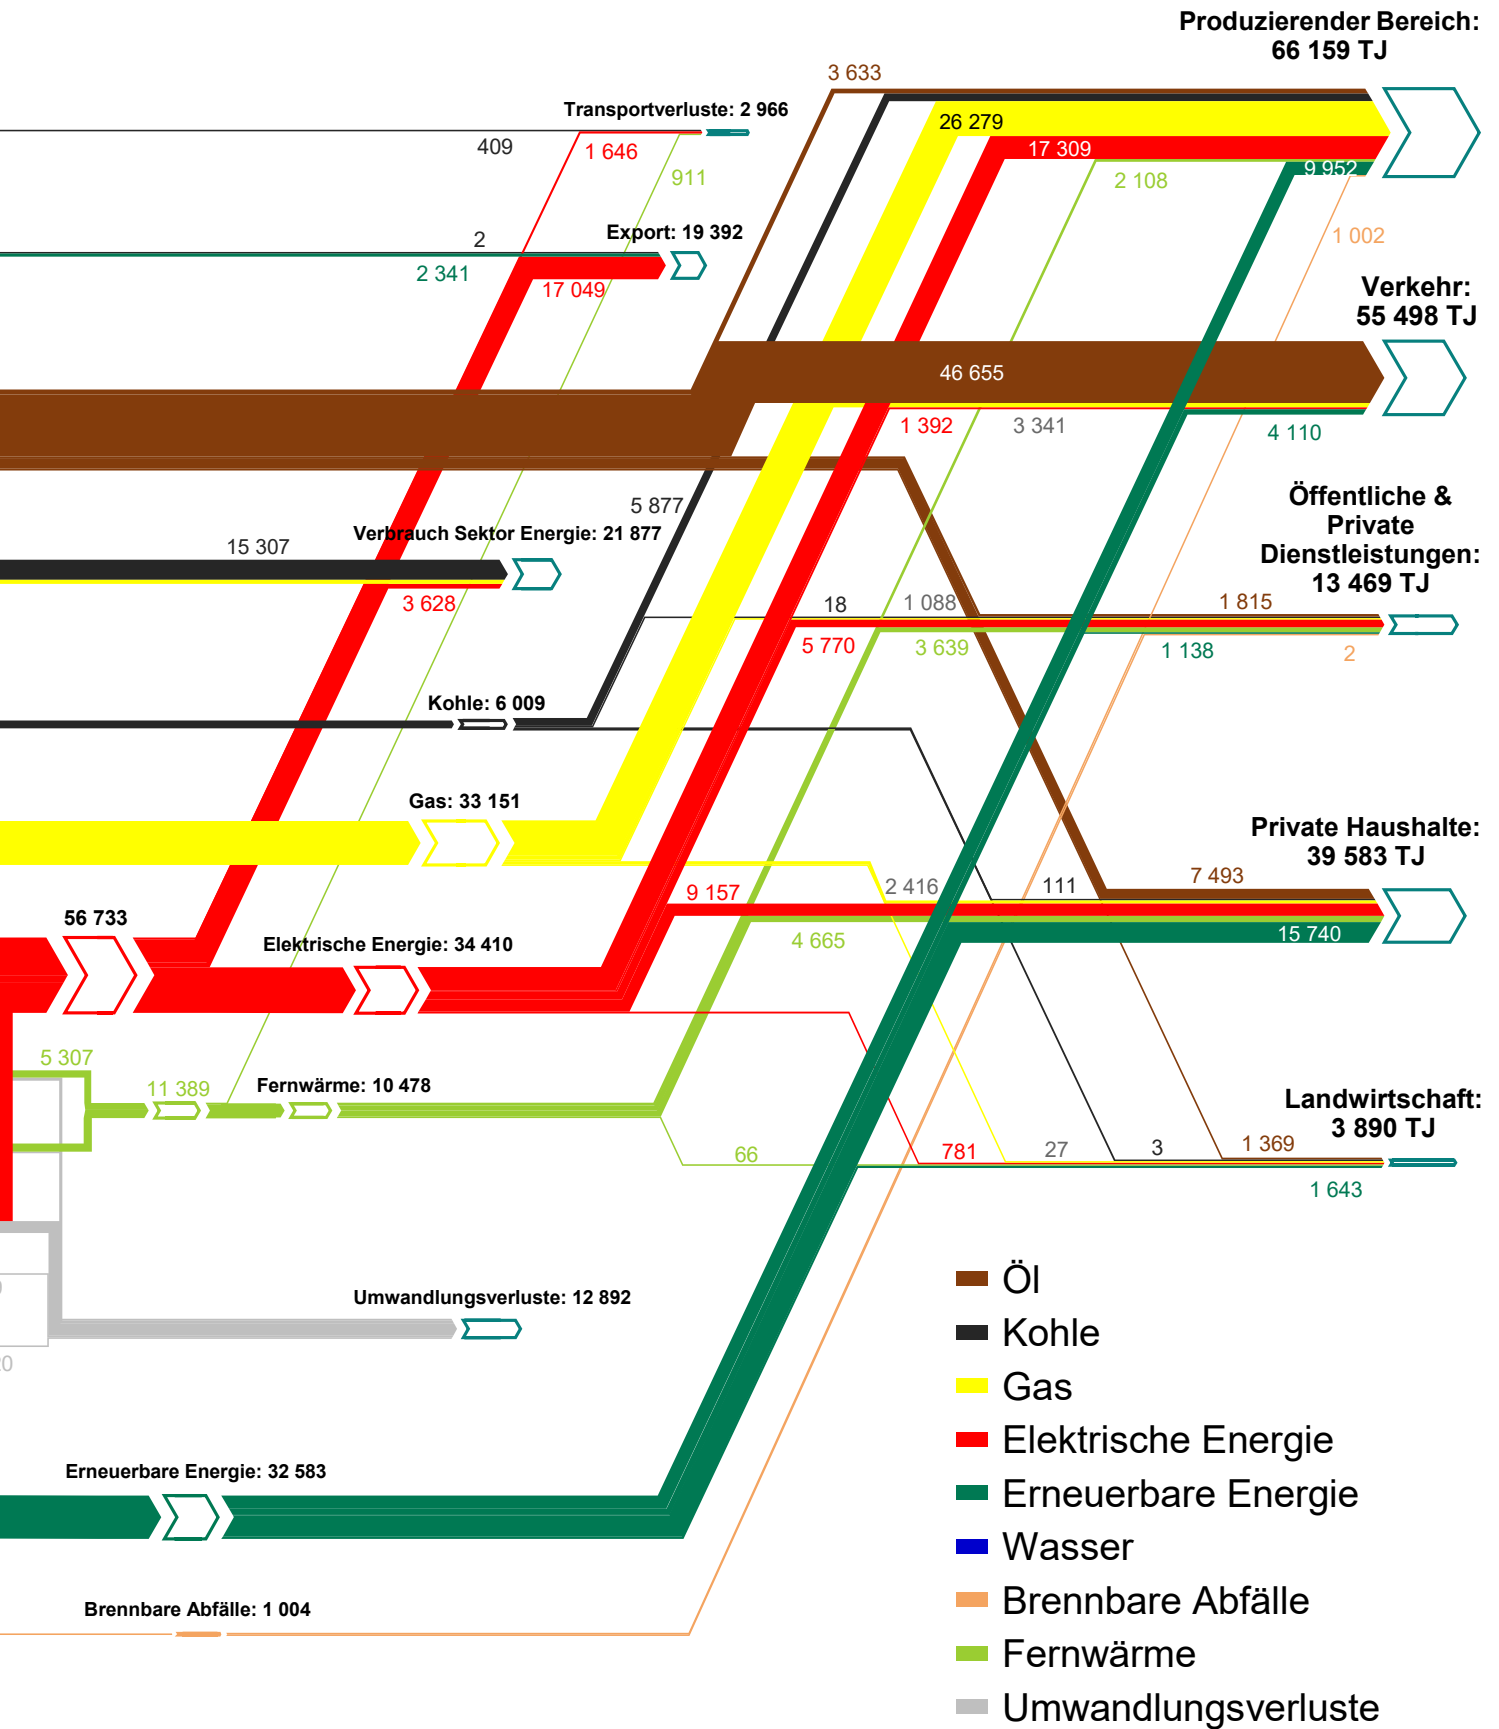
Produzierender Bereich:
66 159 TJ

3 633

Transportverluste: 2 966

409

1 646

911

26 279

17 309

2 108

9 952

1 002

2

Export: 19 392

2 341

17 049

Verkehr:
55 498 TJ

46 655

1 392

3 341

4 110

Öffentliche &
Private
Dienstleistungen:
13 469 TJ

5 877

15 307

Verbrauch Sektor Energie: 21 877

3 628

18

1 088

1 815

5 770

3 639

1 138

2

Kohle: 6 009

Gas: 33 151

Private Haushalte:
39 583 TJ

9 157

2 416

111

7 493

56 733

Elektrische Energie: 34 410

4 665

15 740

5 307

11 389

Fernwärme: 10 478

Landwirtschaft:
3 890 TJ

66

781

27

3

1 369

1 643

Umwandlungsverluste: 12 892

0

Erneuerbare Energie: 32 583

Brennbare Abfälle: 1 004

Öl
Kohle
Gas
Elektrische Energie
Erneuerbare Energie
Wasser
Brennbare Abfälle
Fernwärme
Umwandlungsverluste